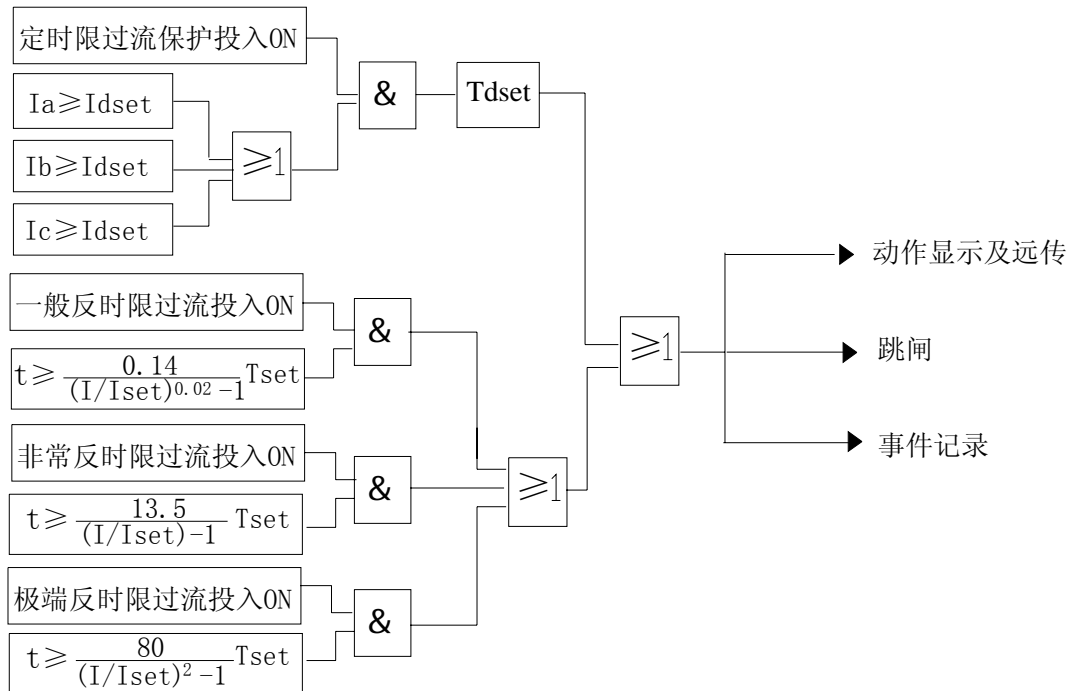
定时限过流保护投入ON

Ia≥Idset

Ib≥Idset

Ic≥Idset

≥1

&

Tdset

一般反时限过流投入ON

$t \geq \frac{0.14}{(I/Iset)^{0.02}-1}Tset$

&

非常反时限过流投入ON

$t \geq \frac{13.5}{(I/Iset)-1}Tset$

&

极端反时限过流投入ON

$t \geq \frac{80}{(I/Iset)^{2}-1}Tset$

&

≥1

≥1

动作显示及远传

跳闸

事件记录